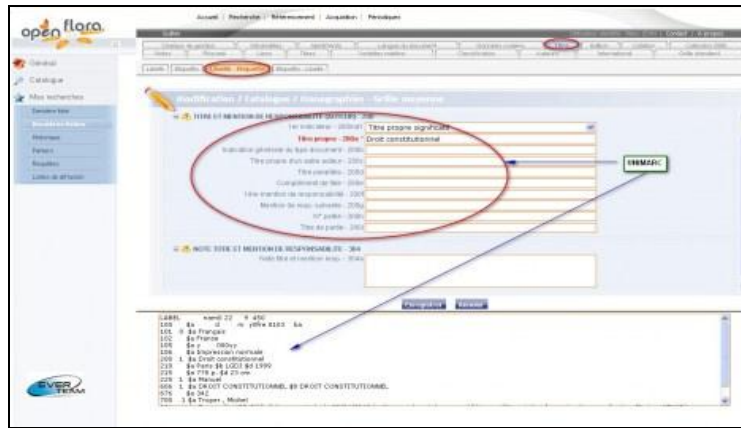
open flora

Accueil | Recherche | Référencement | Acquisition | Périodiques

Général
Catalogue
Mes recherches

Modification / Catalogue / Monographies - Grille moyenne

TITRE ET MENTION DE RESPONSABILITÉ

Titre propre significatif
Titre propre - 200a
Droit constitutionnel

UNIMARC

NOTE TITRE ET MENTION DE RESPONSABILITÉ - 304

Enregistrer
Annuler

LABEL
101 0 $a Français
102 $a France
106 $a Impression normale
200 1 $a Droit constitutionnel
210 $a Paris $b LGDJ $d 1999
215 $a 778 p. $d 23 cm
225 1 $a Manuel
606 1 $a DROIT CONSTITUTIONNEL $0 DROIT CONSTITUTIONNEL
676 $a 342
700 1 $a Trapper, Michel

EVER TEAM